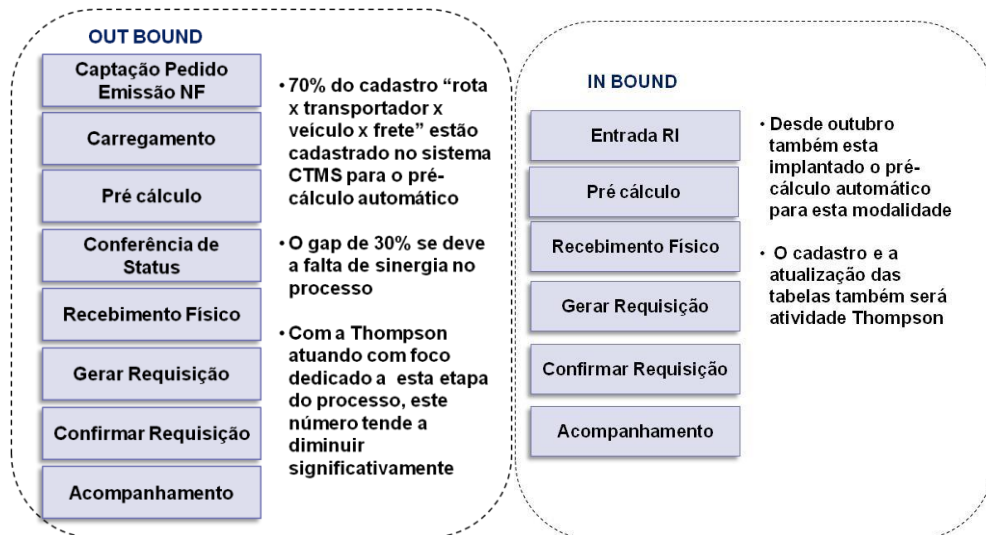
OUT BOUND

Captação Pedido Emissão NF

Carregamento

Pré cálculo

Conferência de Status

Recebimento Físico

Gerar Requisição

Confirmar Requisição

Acompanhamento

• 70% do cadastro “rota x transportador x veículo x frete” estão cadastrado no sistema CTMS para o pré-cálculo automático

• O gap de 30% se deve a falta de sinergia no processo

• Com a Thompson atuando com foco dedicado a esta etapa do processo, este número tende a diminuir significativamente

IN BOUND

Entrada RI

Pré cálculo

Recebimento Físico

Gerar Requisição

Confirmar Requisição

Acompanhamento

• Desde outubro também esta implantado o pré-cálculo automático para esta modalidade

• O cadastro e a atualização das tabelas também será atividade Thompson